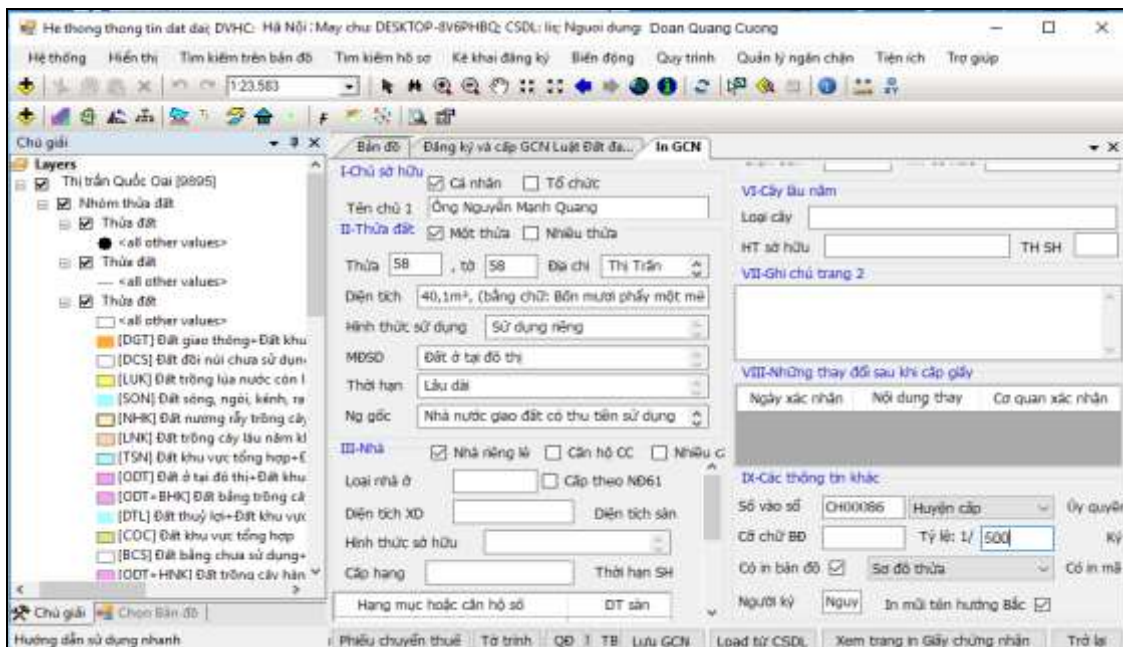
He thong thong tin dat dai; DVHC: Hà Nội ; May chu: DESKTOP-8V6PHBQ; CSDL: lic; Nguoi dung: Doan Quang Cuong

Hệ thống | Hiển thị | Tìm kiếm trên bản đồ | Tìm kiếm hồ sơ | Kê khai đăng ký | Biến động | Quy trình | Quản lý ngăn chặn | Tiện ích | Trợ giúp

1:23,583

Chú giải

Layers
Thị trấn Quốc Oai [9895]
Nhóm thửa đất
Thửa đất
<all other values>
Thửa đất
<all other values>
Thửa đất
<all other values>
[DGT] Đất giao thông+Đất khu
[DCS] Đất đồi núi chưa sử dụn
[LUK] Đất trồng lúa nước còn l
[SON] Đất sông, ngòi, kênh, ra
[NHK] Đất nương rẫy trồng cây
[LNK] Đất trồng cây lâu năm kl
[TSN] Đất khu vực tổng hợp+E
[ODT] Đất ở tại đô thị+Đất khu
[ODT+BHK] Đất bằng trồng câ
[DTL] Đất thuỷ lợi+Đất khu vực
[COC] Đất khu vực tổng hợp
[BCS] Đất bằng chưa sử dụng+
[ODT+HNK] Đất trồng cây hàn

Chú giải | Chọn Bản đồ

Hướng dẫn sử dụng nhanh

Bản đồ | Đăng ký và cấp GCN Luật Đất đa... | In GCN

I-Chủ sở hữu
Cá nhân | Tổ chức
Tên chủ 1: Ông Nguyễn Mạnh Quang
II-Thửa đất: Một thửa | Nhiều thửa
Thửa: 58 , tờ: 58 Địa chỉ: Thị Trấn
Diện tích: 40,1m², (bằng chữ: Bốn mươi phẩy một mé
Hình thức sử dụng: Sử dụng riêng
MĐSD: Đất ở tại đô thị
Thời hạn: Lâu dài
Ng gốc: Nhà nước giao đất có thu tiền sử dụng
III-Nhà: Nhà riêng lẻ | Căn hộ CC | Nhiều c
Loại nhà ở | Cấp theo NĐ61
Diện tích XD | Diện tích sàn
Hình thức sở hữu
Cấp hạng | Thời hạn SH
Hạng mục hoặc căn hộ số | DT sàn

VI-Cây lâu năm
Loại cây
HT sở hữu | TH SH
VII-Ghi chú trang 2
VIII-Những thay đổi sau khi cấp giấy
| Ngày xác nhận | Nội dung thay | Cơ quan xác nhận |
|---|---|---|

IX-Các thông tin khác
Số vào sổ: CH00086 | Huyện cấp | Ủy quyề
Cỡ chữ BĐ | Tỷ lệ: 1/ 500 | Ký
Có in bản đồ | Sơ đồ thửa | Có in mã
Người ký: Nguy | In mũi tên hướng Bắc

Phiếu chuyển thuế | Tờ trình | QĐ | TB | Lưu GCN | Load từ CSDL | Xem trang in Giấy chứng nhận | Trở lại